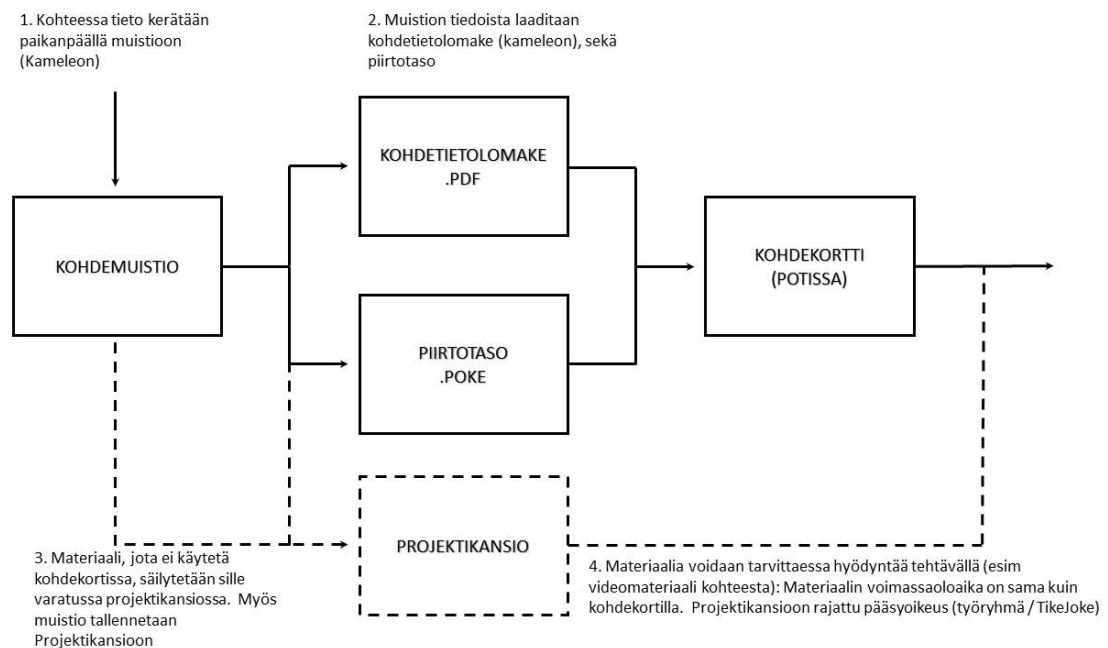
1. Kohteessa tieto kerätään paikanpäällä muistioon (Kameleon)

2. Muistion tiedoista laaditaan kohdetietolomake (kameleon), sekä piirtotaso

KOHDETIETOLOMAKE
.PDF

KOHDEMUISTIO

KOHDEKORTTI
(POTISSA)

PIIRTOTASO
.POKE

PROJEKTIKANSIO

3. Materiaali, jota ei käytetä kohdekortissa, säilytetään sille varatussa projektikansiossa. Myös muistio tallennetaan Projektikansioon

4. Materiaalia voidaan tarvittaessa hyödyntää tehtävällä (esim videomateriaali kohteesta): Materiaalin voimassaoloaika on sama kuin kohdekortilla. Projektikansioon rajattu pääsyoikeus (työryhmä / TikeJoke)